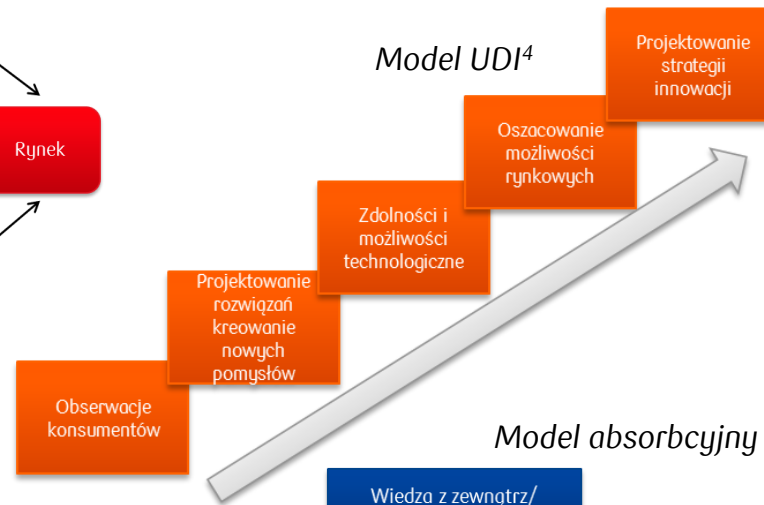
Rynek

Model UDI$^4$

Projektowanie strategii innowacji

Oszacowanie możliwości rynkowych

Zdolności i możliwości technologiczne

Projektowanie rozwiązań kreowanie nowych pomysłów

Obserwacje konsumentów

Model absorbcyjny

Wiedza z zewnątrz/